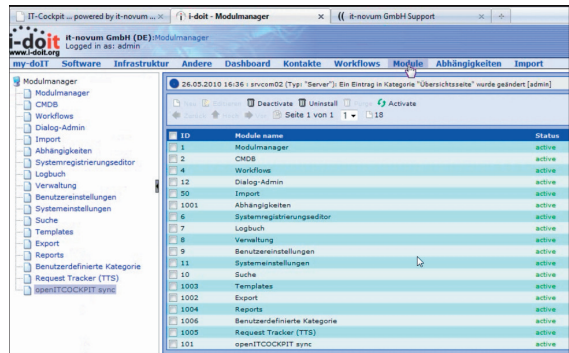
IT-Cockpit ... powered by it-novum ... ×
i-doit - Modulmanager ×
it-novum GmbH Support ×

i-doit
www.i-doit.org
it-novum GmbH (DE):Modulmanager
Logged in as: admin

my-doIT Software Infrastruktur Andere Dashboard Kontakte Workflows Module Abhängigkeiten Import

Modulmanager
Modulmanager
CMDB
Workflows
Dialog-Admin
Import
Abhängigkeiten
Systemregistrierungseditor
Logbuch
Verwaltung
Benutzereinstellungen
Systemeinstellungen
Suche
Templates
Export
Reports
Benutzerdefinierte Kategorie
Request Tracker (TTS)
openITCOCKPIT sync

26.05.2010 16:36 : srvcom02 (Typ: "Server"): Ein Eintrag in Kategorie "Übersichtsseite" wurde geändert [admin]

Neu Editieren Deactivate Uninstall Purge Activate
Zurück Seite 1 von 1 1 18

| ID | Module name | Status |
|---|---|---|
| 1 | Modulmanager | active |
| 2 | CMDB | active |
| 4 | Workflows | active |
| 12 | Dialog-Admin | active |
| 50 | Import | active |
| 1001 | Abhängigkeiten | active |
| 6 | Systemregistrierungseditor | active |
| 7 | Logbuch | active |
| 8 | Verwaltung | active |
| 9 | Benutzereinstellungen | active |
| 11 | Systemeinstellungen | active |
| 10 | Suche | active |
| 1003 | Templates | active |
| 1002 | Export | active |
| 1004 | Reports | active |
| 1006 | Benutzerdefinierte Kategorie | active |
| 1005 | Request Tracker (TTS) | active |
| 101 | openITCOCKPIT sync | active |